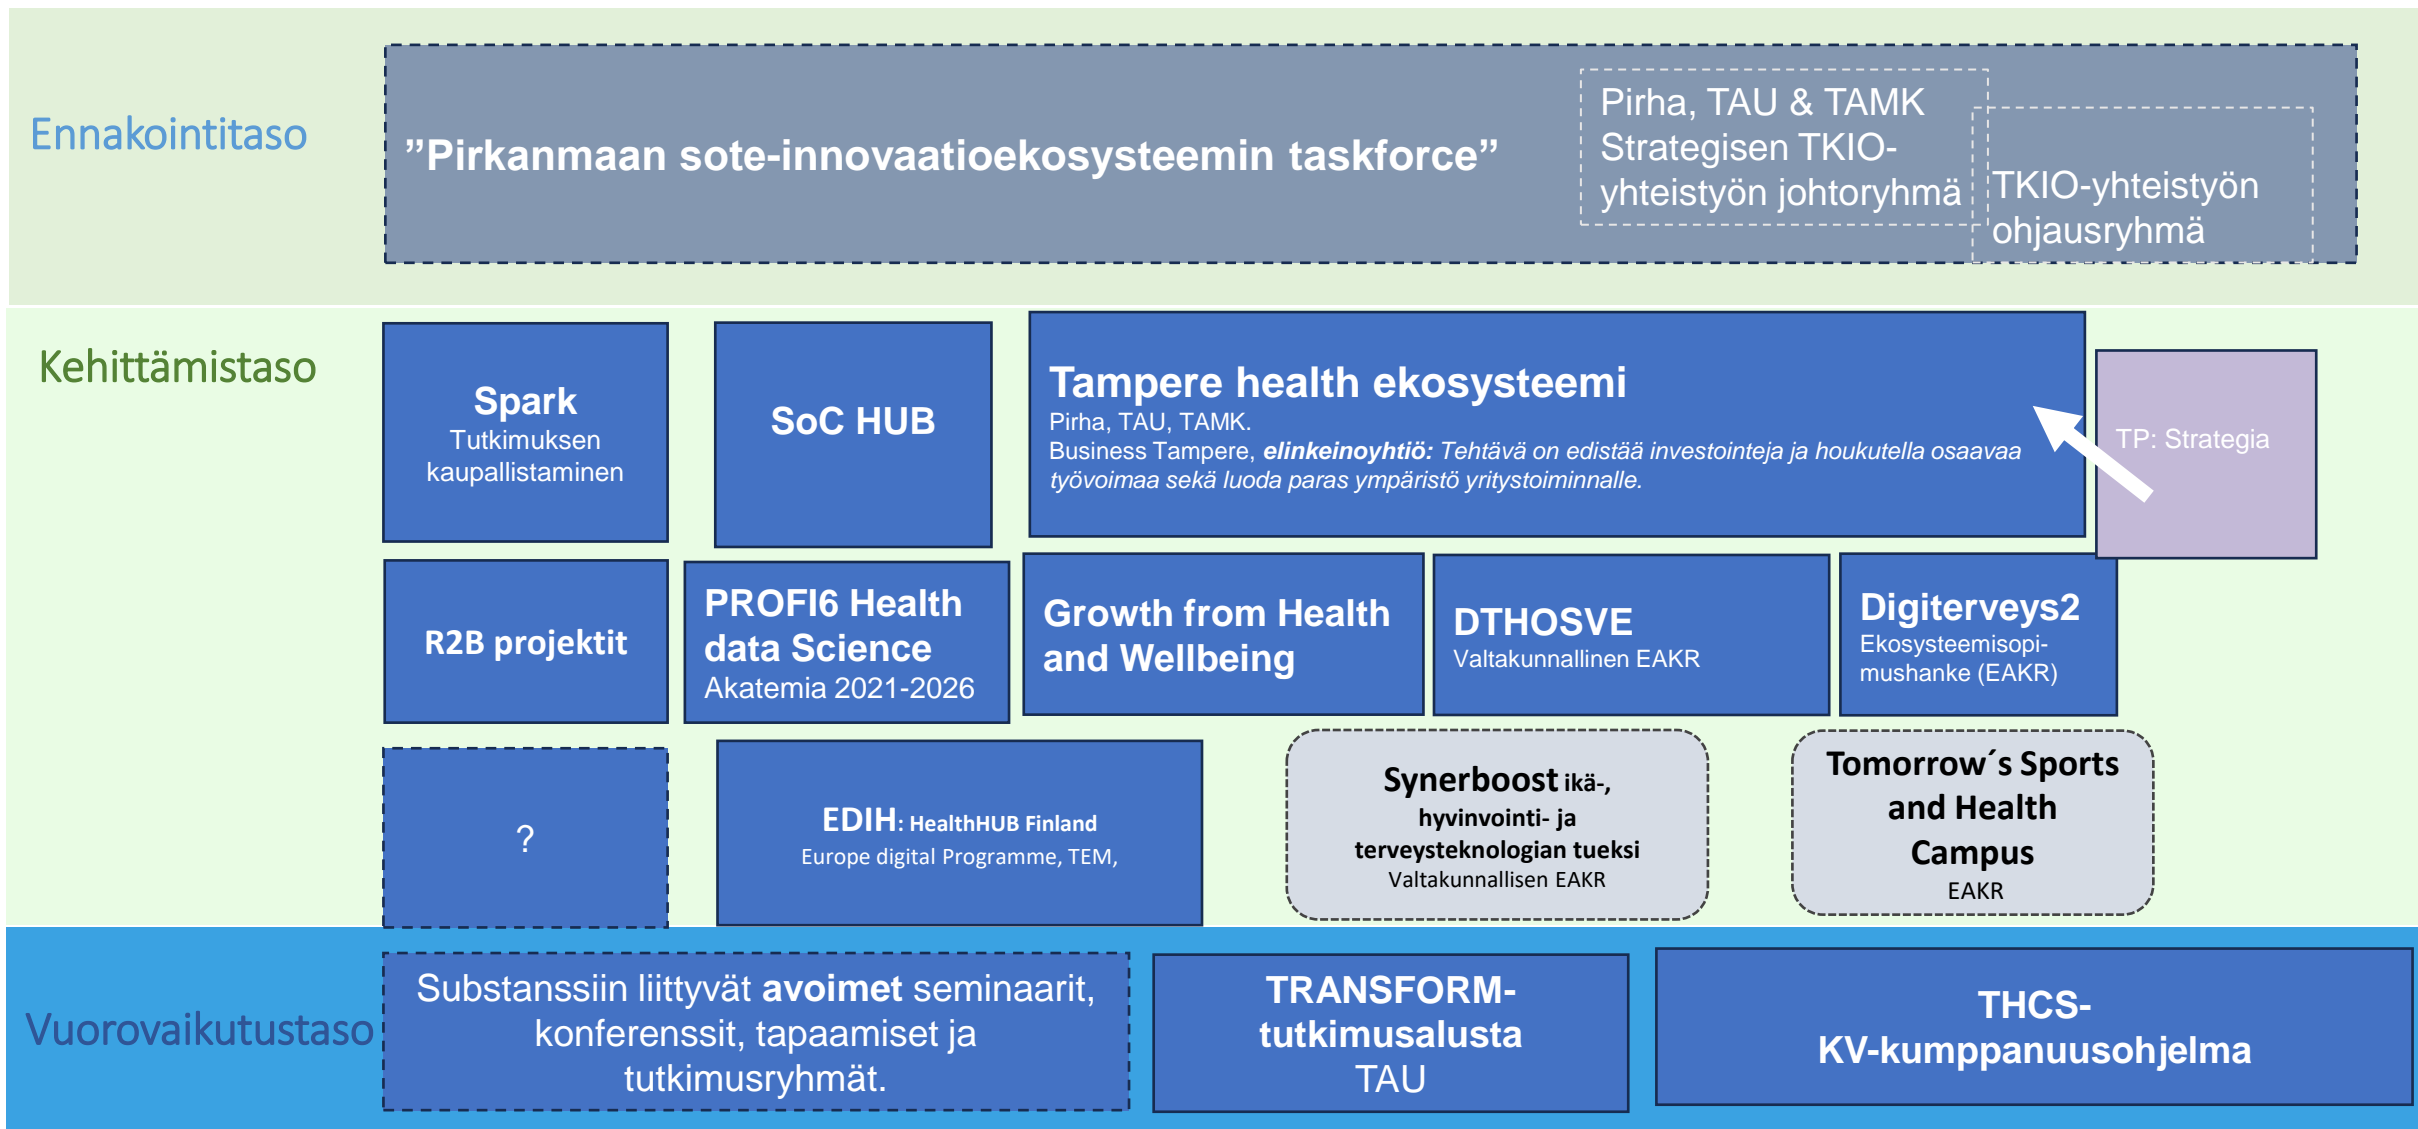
Ennakointitaso

”Pirkanmaan sote-innovaatioekosysteemin taskforce”

Pirha, TAU & TAMK Strategisen TKIO-yhteistyön johtoryhmä

TKIO-yhteistyön ohjausryhmä

Kehittämistaso

Spark
Tutkimuksen kaupallistaminen

SoC HUB

Tampere health ekosysteemi
Pirha, TAU, TAMK.
Business Tampere, *elinkeinoyhtiö: Tehtävä on edistää investointeja ja houkutella osaavaa työvoimaa sekä luoda paras ympäristö yritystoiminnalle.*

TP: Strategia

R2B projektit

PROFI6 Health data Science
Akatemia 2021-2026

Growth from Health and Wellbeing

DTHOSVE
Valtakunnallinen EAKR

Digiterveys2
Ekosysteemisopimushanke (EAKR)

?

EDIH: HealthHUB Finland
Europe digital Programme, TEM,

Synerboost ikä-, hyvinvointi- ja terveysteknologian tueksi
Valtakunnallisen EAKR

Tomorrow´s Sports and Health Campus
EAKR

Vuorovaikutustaso

Substanssiin liittyvät **avoimet** seminaarit, konferenssit, tapaamiset ja tutkimusryhmät.

TRANSFORM-tutkimusalusta
TAU

THCS-
KV-kumppanuusohjelma